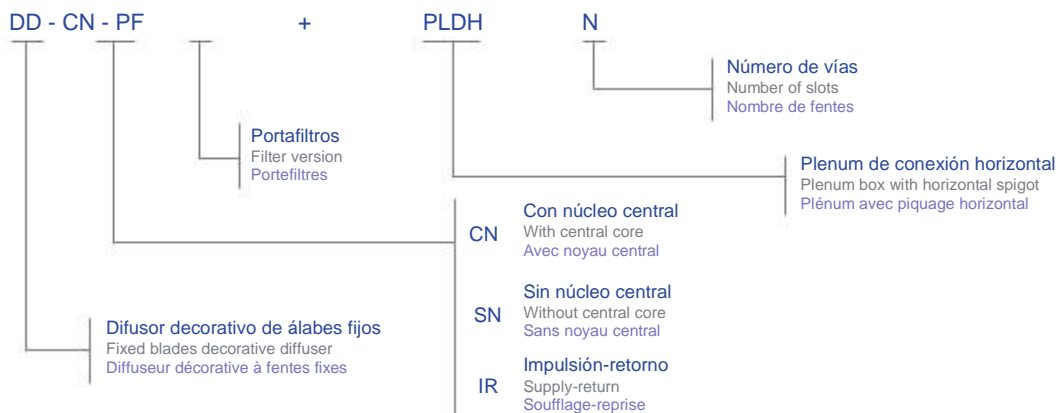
DD - CN - PF + PLDH N

Número de vías
Number of slots
Nombre de fentes

Portafiltros
Filter version
Portefiltres

Plenum de conexión horizontal
Plenum box with horizontal spigot
Plénum avec piquage horizontal

CN
Con núcleo central
With central core
Avec noyau central

SN
Sin núcleo central
Without central core
Sans noyau central

IR
Impulsión-retorno
Supply-return
Soufflage-reprise

Difusor decorativo de álabes fijos
Fixed blades decorative diffuser
Diffuseur décorative à fentes fixes